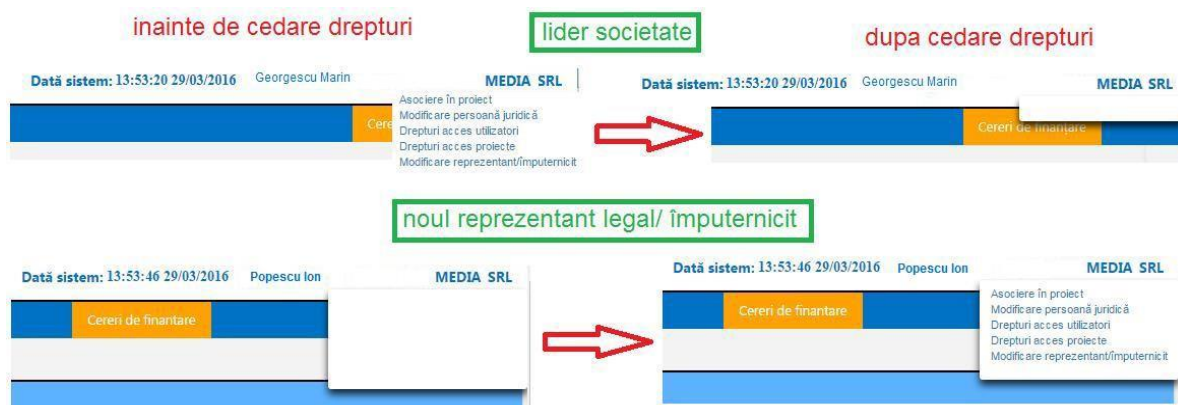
inainte de cedare drepturi

lider societate

dupa cedare drepturi

Dată sistem: 13:53:20 29/03/2016 Georgescu Marin MEDIA SRL

Asociere în proiect
Modificare persoană juridică
Drepturi acces utilizatori
Drepturi acces proiecte
Modificare reprezentant/împuternicit

Cere

Dată sistem: 13:53:20 29/03/2016 Georgescu Marin MEDIA SRL

Cereri de finantare

noul reprezentant legal/ împuternicit

Dată sistem: 13:53:46 29/03/2016 Popescu Ion MEDIA SRL

Cereri de finantare

Dată sistem: 13:53:46 29/03/2016 Popescu Ion MEDIA SRL

Cereri de finantare

Asociere în proiect
Modificare persoană juridică
Drepturi acces utilizatori
Drepturi acces proiecte
Modificare reprezentant/împuternicit